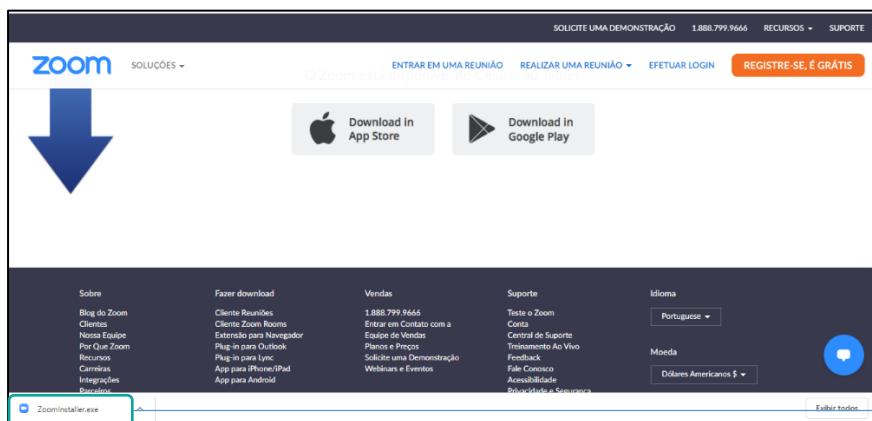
SOLICITE UMA DEMONSTRAÇÃO 1.888.799.9666 RECURSOS SUPORTE

zoom SOLUÇÕES ENTRAR EM UMA REUNIÃO REALIZAR UMA REUNIÃO EFETUAR LOGIN REGISTRE-SE, É GRÁTIS

O Zoom está disponível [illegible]

Download in App Store

Download in Google Play

Sobre
Blog do Zoom
Clientes
Nossa Equipe
Por Que Zoom
Recursos
Carreiras
Integrações
Parceiros

Fazer download
Cliente Reuniões
Cliente Zoom Rooms
Extensão para Navegador
Plug-in para Outlook
Plug-in para Lync
App para iPhone/iPad
App para Android

Vendas
1.888.799.9666
Entrar em Contato com a
Equipe de Vendas
Planos e Preços
Solicite uma Demonstração
Webinars e Eventos

Suporte
Teste o Zoom
Conta
Central de Suporte
Treinamento Ao Vivo
Feedback
Fale Conosco
Acessibilidade
Privacidade e Segurança

Idioma
Portuguese

Moeda
Dólares Americanos $

ZoomInstaller.exe

Exibir todos